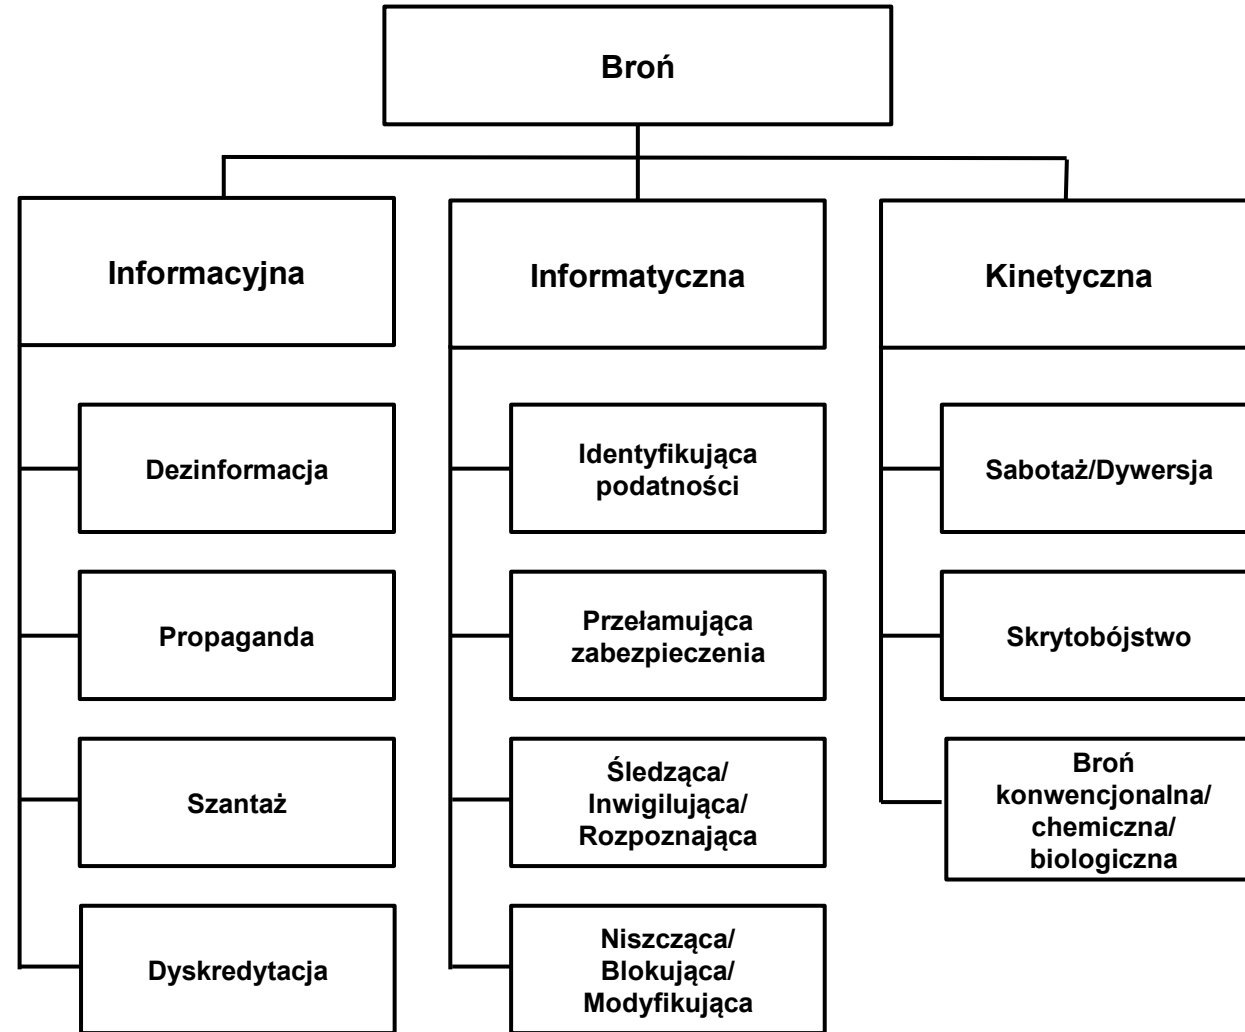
Broń

Informacyjna

Dezinformacja

Propaganda

Szantaż

Dyskredytacja

Informatyczna

Identyfikująca podatności

Przełamująca zabezpieczenia

Śledząca/ Inwigilująca/ Rozpoznająca

Niszcząca/ Blokująca/ Modyfikująca

Kinetyczna

Sabotaż/Dywersja

Skrytobójstwo

Broń konwencjonalna/ chemiczna/ biologiczna